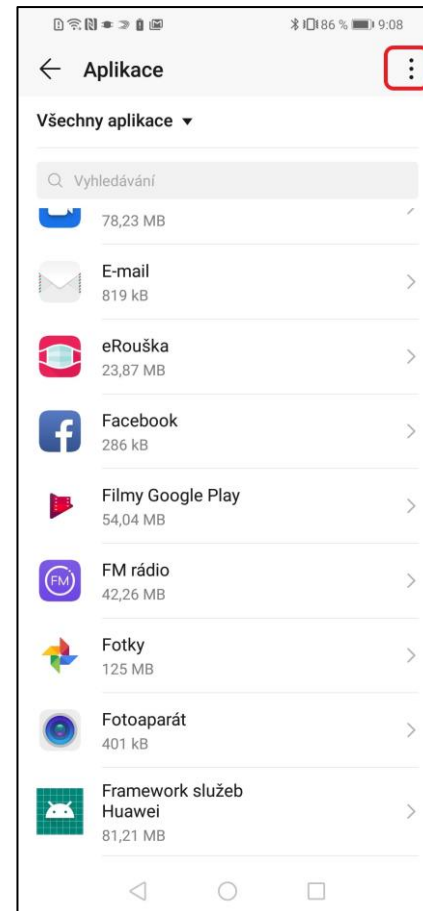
86 % 9:08

Aplikace

Všechny aplikace ▾

Vyhledávání

78,23 MB

E-mail
819 kB

eRouška
23,87 MB

Facebook
286 kB

Filmy Google Play
54,04 MB

FM
FM rádio
42,26 MB

Fotky
125 MB

Fotoaparát
401 kB

Framework služeb Huawei
81,21 MB